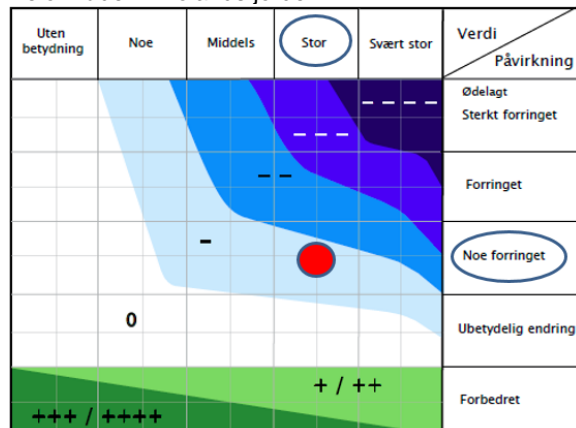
| Uten betydning | Noe | Middels | Stor | Svært stor | Verdi / Påvirkning |
|---|---|---|---|---|---|
| | | | | - - - - | Ødelagt Sterkt forringet |
| | | | - - - | | |
| | | - - | | | Forringet |
| | | - | | | Noe forringet |
| | 0 | | | | Ubetydelig endring |
| +++ / ++++ | | | + / ++ | | Forbedret |